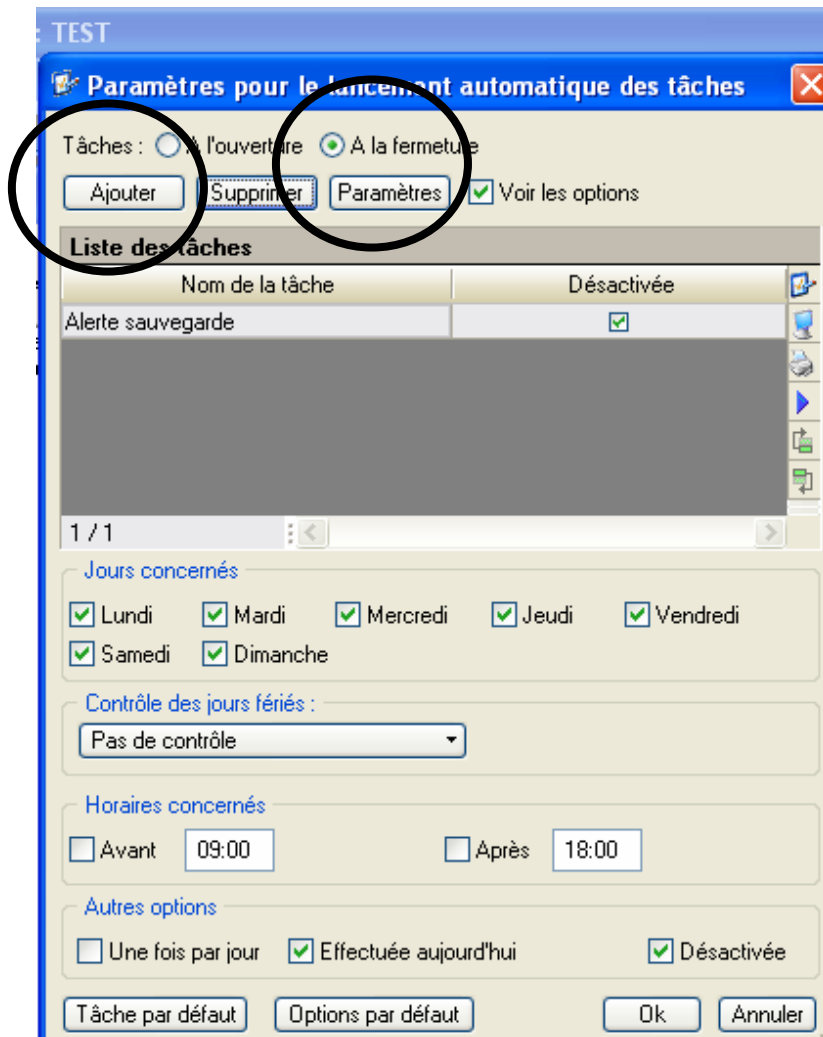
TEST

Paramètres pour le lancement automatique des tâches

Tâches : A l'ouverture A la fermeture

Ajouter Supprimer Paramètres Voir les options

Liste des tâches

| Nom de la tâche | Désactivée |
|---|---|
| Alerte sauvegarde | ☑ |

1 / 1

Jours concernés

Lundi Mardi Mercredi Jeudi Vendredi
Samedi Dimanche

Contrôle des jours fériés :

Pas de contrôle

Horaires concernés

Avant 09:00 Après 18:00

Autres options

Une fois par jour Effectuée aujourd'hui Désactivée

Tâche par défaut Options par défaut Ok Annuler